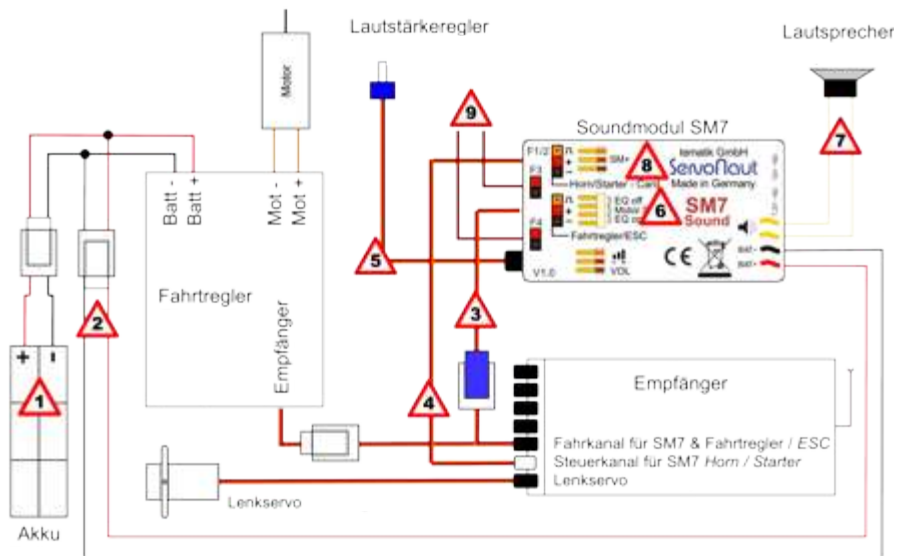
Lautstärkeregler

Lautsprecher

Motor

9

Soundmodul SM7

7

F1/2

SM+

tematik GmbH

ServoNaut

Made in Germany

8

F3

Horn/Starter - Lenk

EQ off

Motor

EQ

6

SM7

Sound

F4

Fahrtregler/ESC

Batt -

Batt +

Mot -

Mot +

5

V1.0

VOL

CE

BAT-

BAT+

Fahrtregler

2

3

Empfänger

+

-

1

Empfänger

4

Fahrkanal für SM7 & Fahrtregler / ESC

Steuerkanal für SM7 Horn / Starter

Lenkservo

Lenkservo

Akku